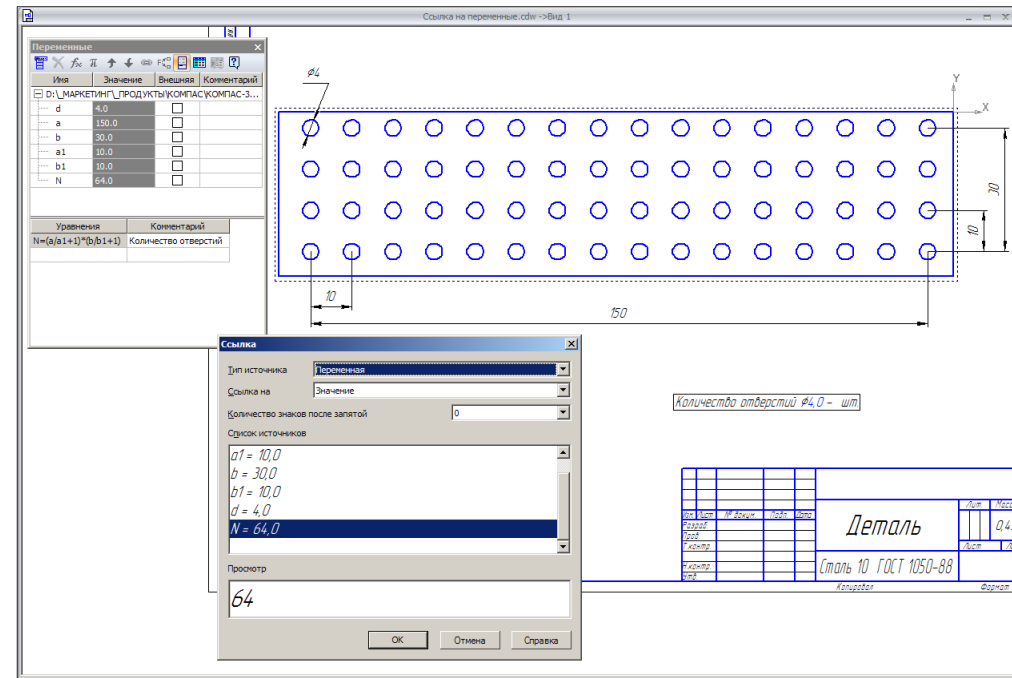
Ссылка на переменные.cdw ->Вид 1

Переменные

| Имя | Значение | Внешняя | Комментарий |
|---|---|---|---|
| D:\_МАРКЕТИНГ\_ПРОДУКТЫ\КОМПАС\КОМПАС-3... | | | |
| d | 4.0 | | |
| a | 150.0 | | |
| b | 30.0 | | |
| a1 | 10.0 | | |
| b1 | 10.0 | | |
| N | 64.0 | | |

| Уравнения | Комментарий |
|---|---|
| N=(a/a1+1)*(b/b1+1) | Количество отверстий |

ϕ4

Y

X

30

10

10

150

Ссылка

Тип источника Переменная

Ссылка на Значение

Количество знаков после запятой 0

Список источников

a1 = 10,0
b = 30,0
b1 = 10,0
d = 4,0
N = 64,0

Просмотр

64

ОК Отмена Справка

Количество отверстий ϕ4,0 – шт.

Изм. Лист № докум. Подп. Дата
Разраб.
Пров.
Т.контр.
Н.контр.
Утв.

Деталь

Лит. Масс
0,4
Лист Л

Сталь 10 ГОСТ 1050-88

Копировал Формат